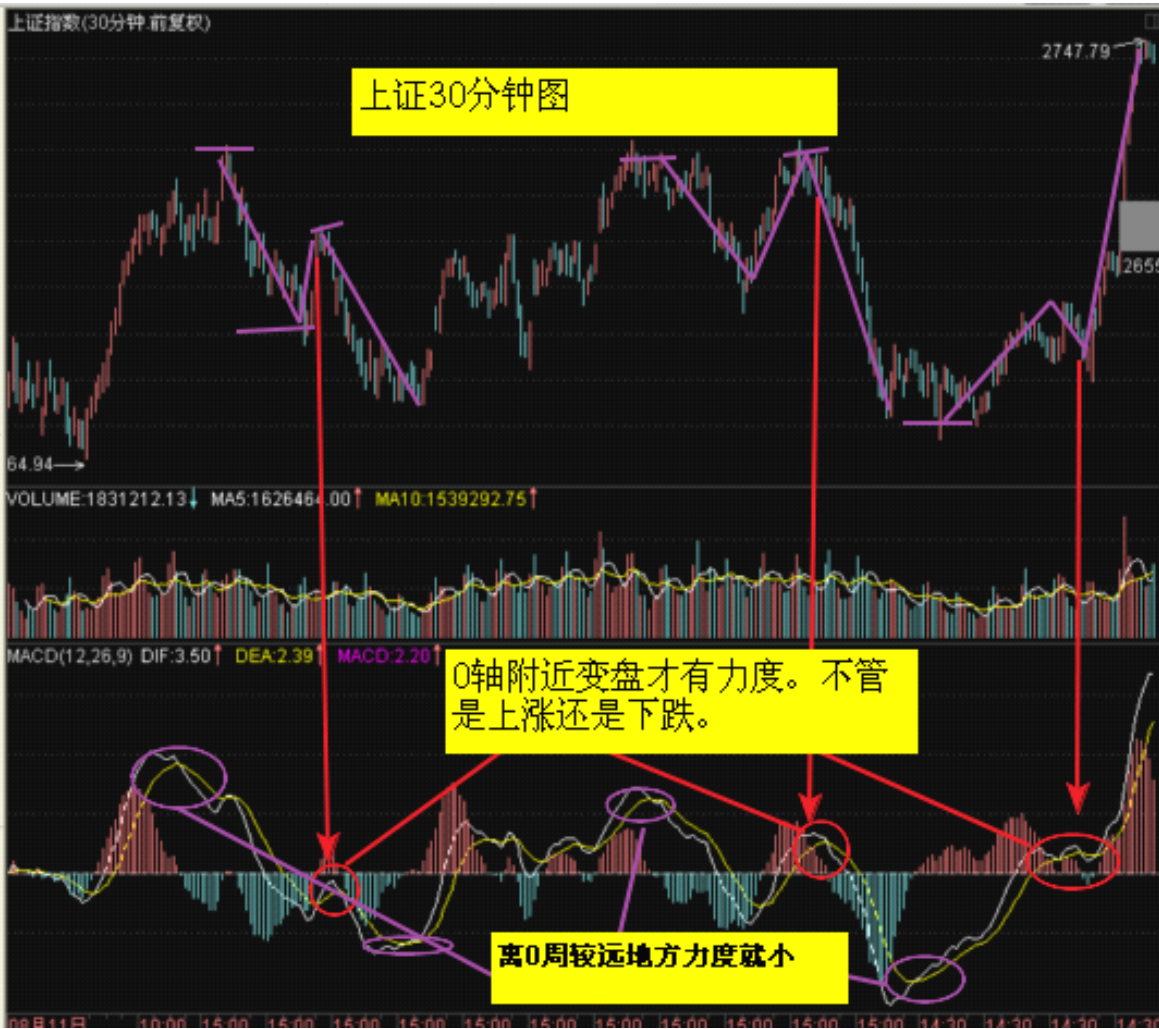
上证指数(30分钟.前复权)

上证30分钟图

2747.79

2655

64.94

VOLUME:1831212.13 MA5:1626464.00 MA10:1539292.75

MACD(12,26,9) DIF:3.50 DEA:2.39 MACD:2.20

0轴附近变盘才有力度。不管是上涨还是下跌。

离0周较远地方力度就小

08月11日 10:00 15:00 15:00 15:00 15:00 15:00 15:00 15:00 15:00 15:00 15:00 15:00 14:30 14:30 14:30 14:30